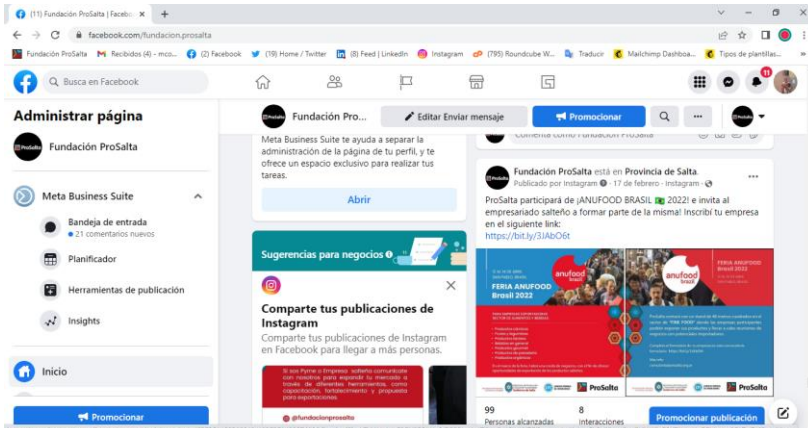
(11) Fundación ProSalta | Facebo ×  +

facebook.com/fundacion.prosalta

Fundación ProSalta  Recibidos (4) - mco...  (2) Facebook  (19) Home / Twitter  (8) Feed | LinkedIn  Instagram  (795) Roundcube W...  Traducir  Mailchimp Dashboa...  Tipos de plantillas...

Buscar en Facebook

11

Administrar página

Fundación ProSalta

Meta Business Suite

Bandeja de entrada
• 21 comentarios nuevos

Planificador

Herramientas de publicación

Insights

Inicio

Promocionar

Fundación Pro...

Editar Enviar mensaje

Promocionar

Meta Business Suite te ayuda a separar la administración de la página de tu perfil, y te ofrece un espacio exclusivo para realizar tus tareas.

Abrir

Sugerencias para negocios

Comparte tus publicaciones de Instagram

Comparte tus publicaciones de Instagram en Facebook para llegar a más personas.

Si sos Pyme o Empresa salteña comunicate con nosotros para expandir tu mercado a través de diferentes herramientas, como capacitación, fortalecimiento y propuesta para exportaciones

@fundacionprosalta

Comenta como Fundación ProSalta

Fundación ProSalta está en Provincia de Salta.
Publicado por Instagram · 17 de febrero · Instagram ·

ProSalta participará de ¡ANUFOOD BRASIL 🇧🇷 2022! e invita al empresariado salteño a formar parte de la misma! Inscribí tu empresa en el siguiente link:
https://bit.ly/3JAbO6t

FERIA ANUFOOD Brasil 2022

anufood brazil

FERIA ANUFOOD Brasil 2022

ProSalta

ProSalta

99
Personas alcanzadas

8
Interacciones

Promocionar publicación